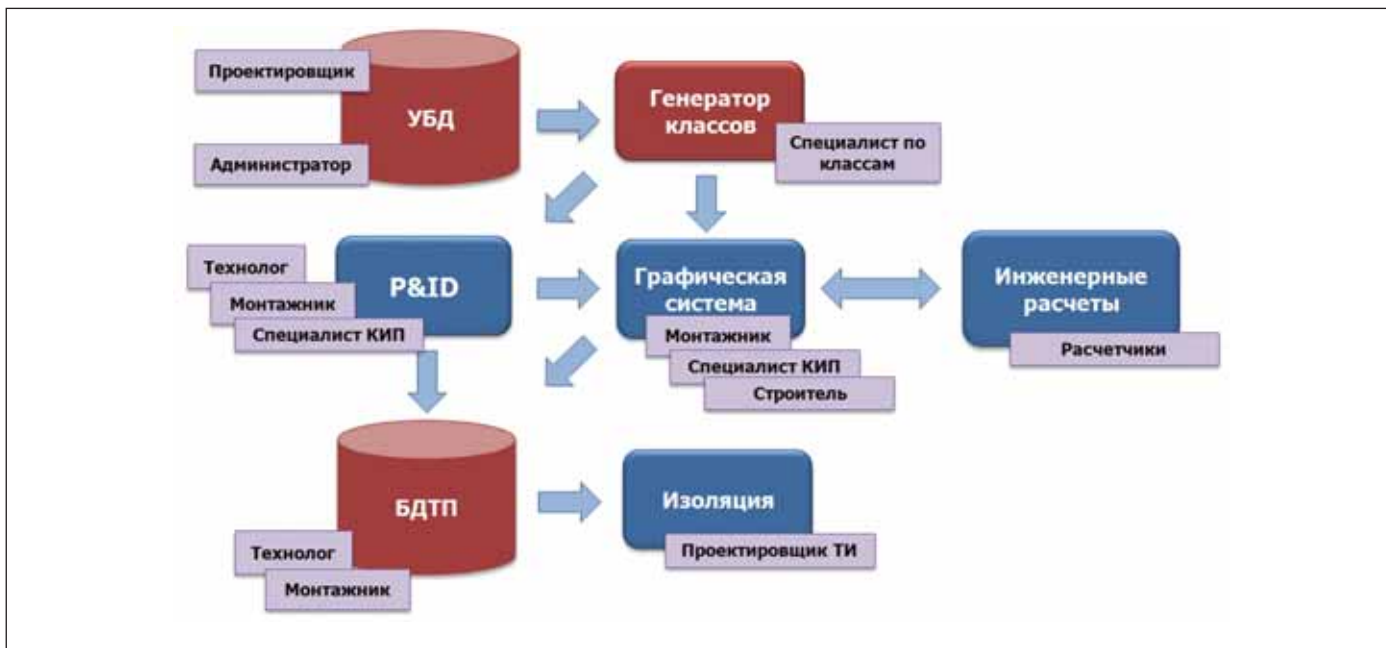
Проектировщик

УБД

Администратор

Генератор классов

Специалист по классам

Технолог

P&ID

Монтажник

Специалист КИП

Графическая система

Монтажник

Специалист КИП

Строитель

Инженерные расчеты

Расчетчики

БДТП

Технолог

Монтажник

Изоляция

Проектировщик ТИ